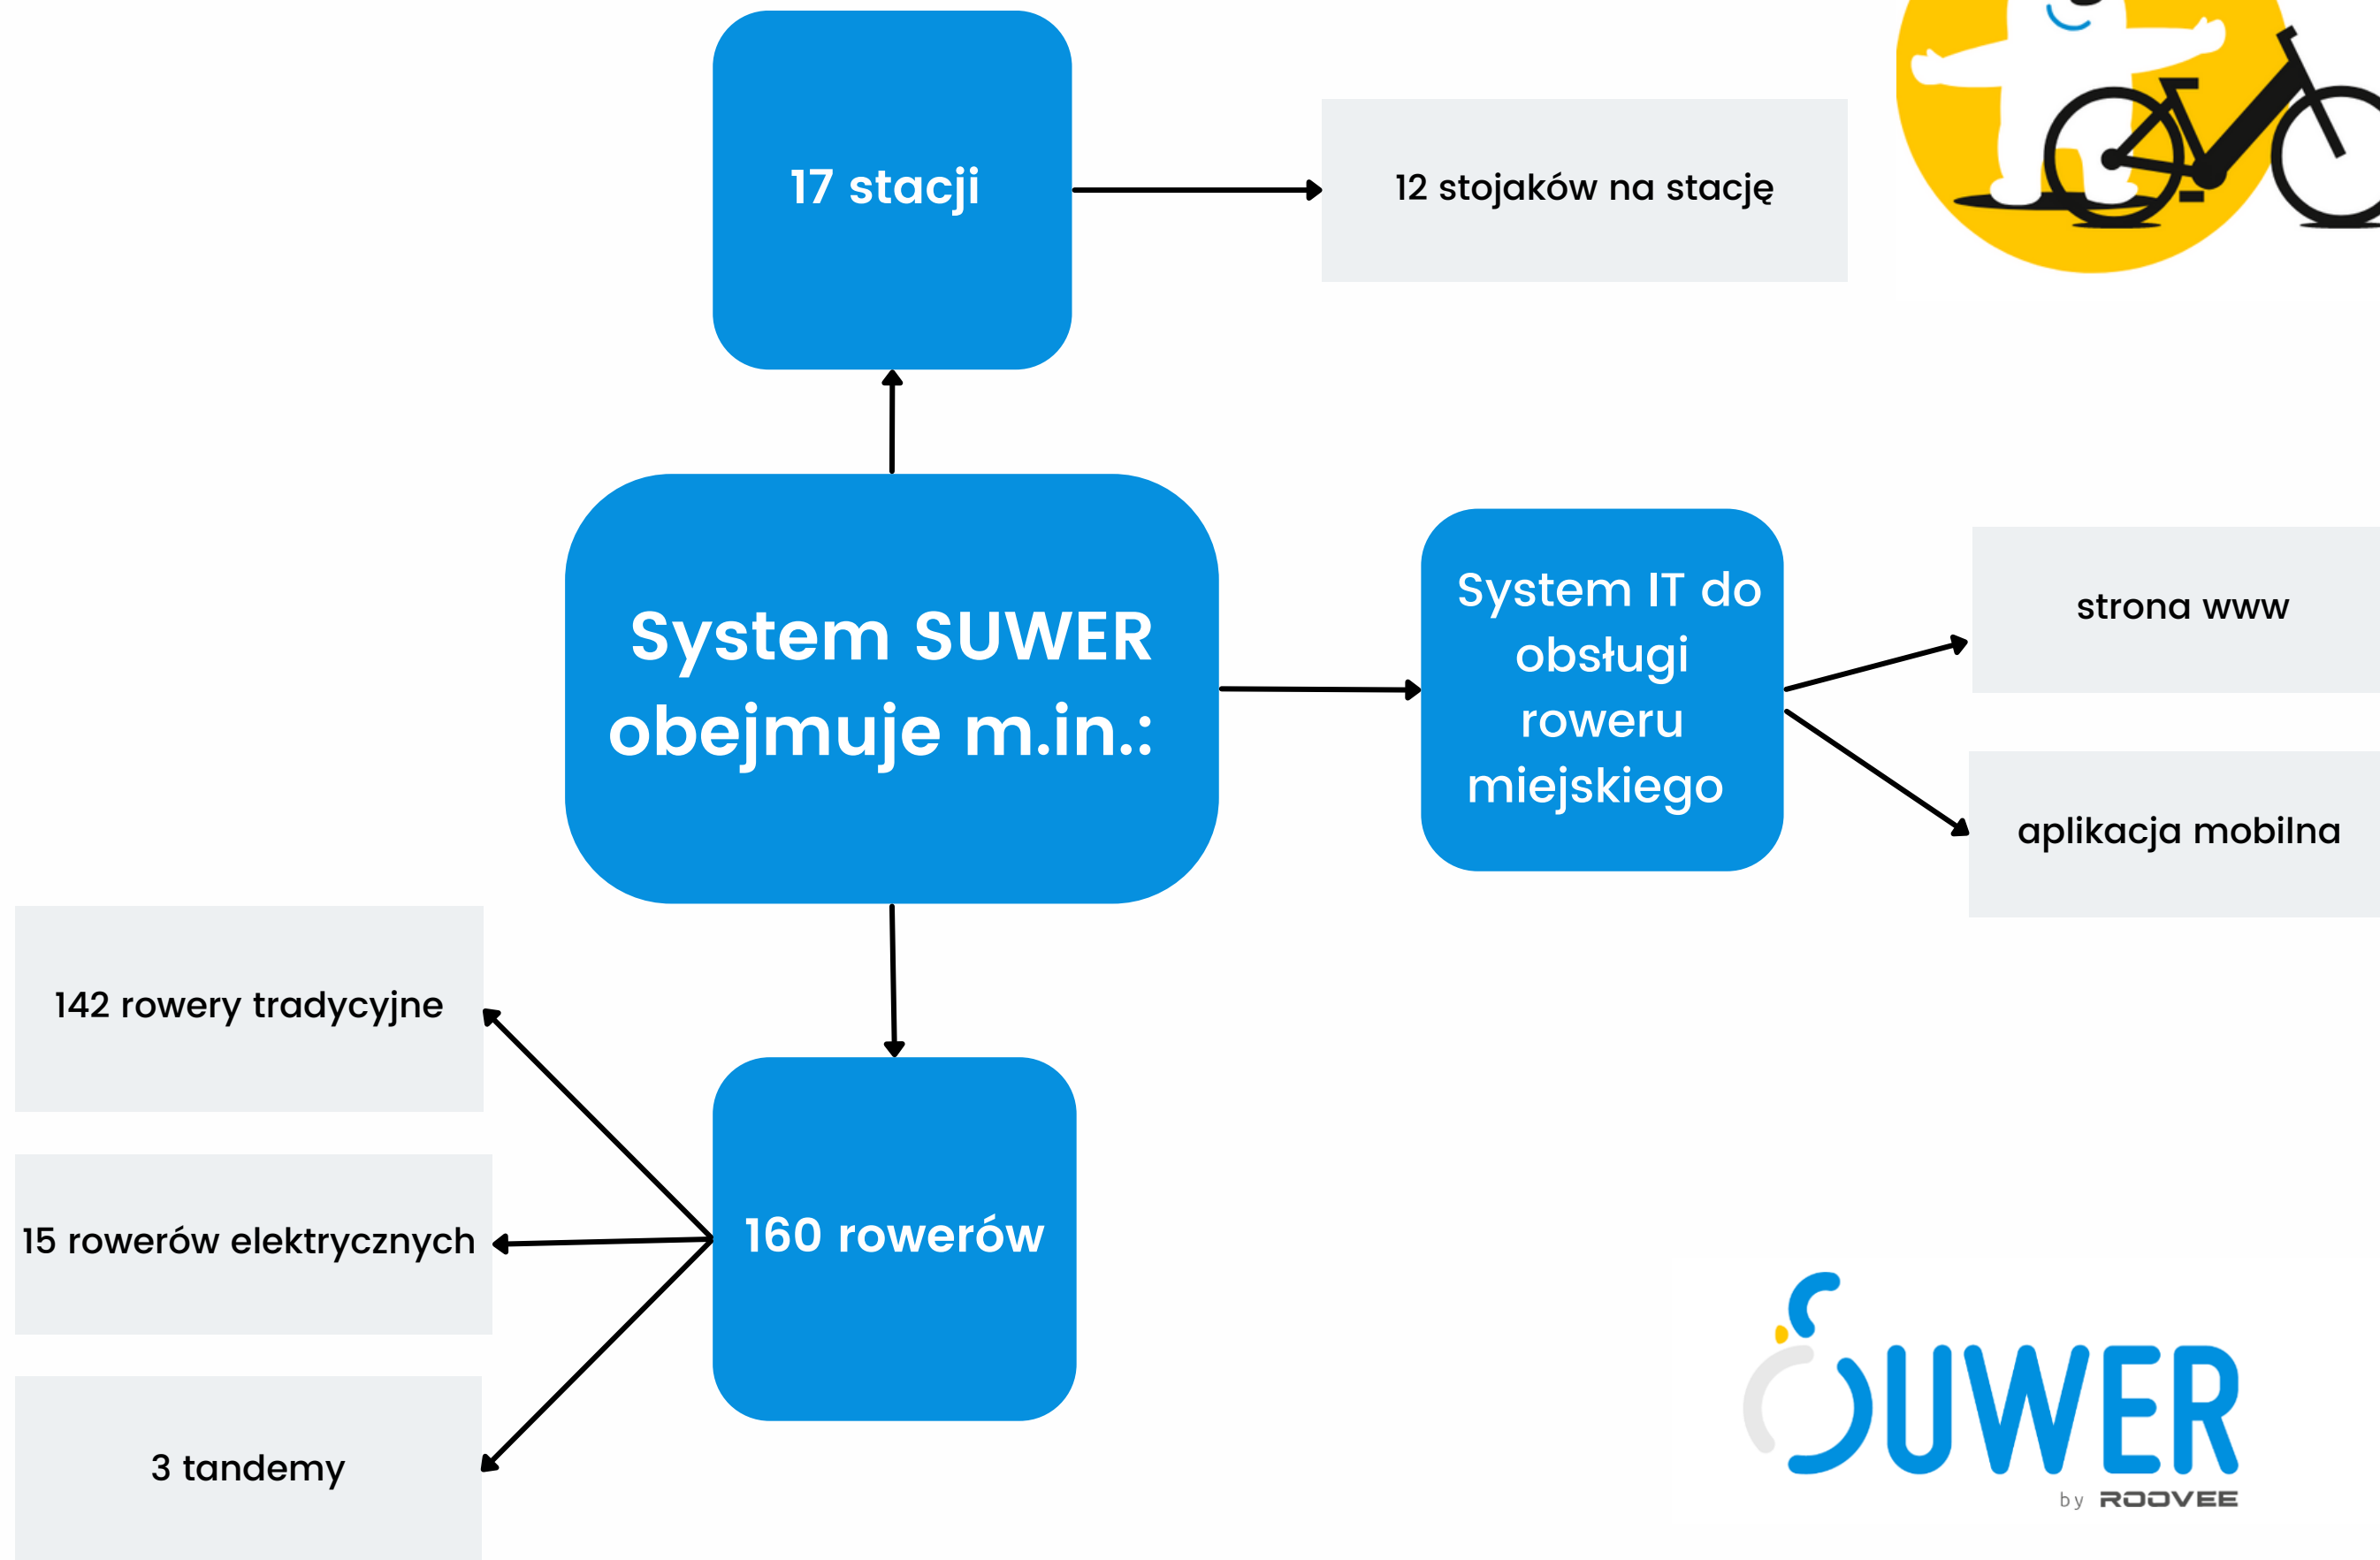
17 stacji

12 stojaków na stację

System SUWER obejmuje m.in.:

System IT do obsługi roweru miejskiego

strona www

aplikacja mobilna

160 rowerów

142 rowery tradycyjne

15 rowerów elektrycznych

3 tandemy

SUWER
by ROOVEE